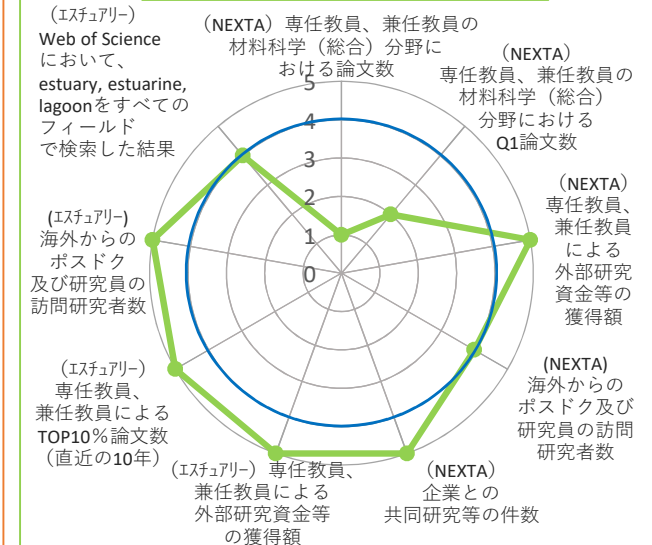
(NEXTA) 専任教員、兼任教員の材料科学(総合)分野における論文数

(NEXTA) 専任教員、兼任教員の材料科学(総合)分野におけるQ1論文数

(NEXTA) 専任教員、兼任教員による外部研究資金等の獲得額

(NEXTA) 海外からのポスドク及び研究員の訪問研究者数

(NEXTA) 企業との共同研究等の件数

(エスチュアリー) 専任教員、兼任教員による外部研究資金等の獲得額

(エスチュアリー) 専任教員、兼任教員によるTOP10%論文数(直近の10年)

(エスチュアリー) 海外からのポスドク及び研究員の訪問研究者数

(エスチュアリー) Web of Scienceにおいて、estuary, estuarine, lagoonをすべてのフィールドで検索した結果

5
4
3
2
1
0